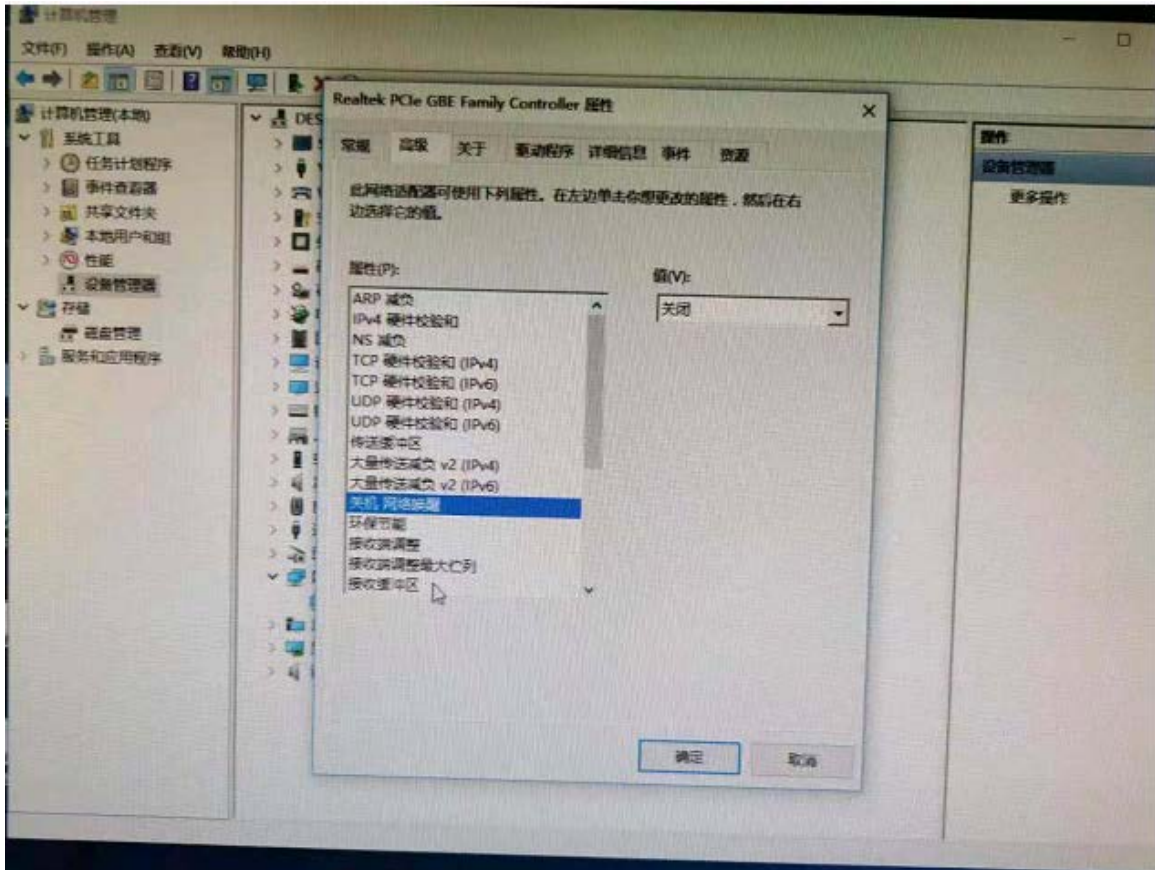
计算机管理

文件(F) 操作(A) 查看(V) 帮助(H)

计算机管理(本地)
系统工具
任务计划程序
事件查看器
共享文件夹
本地用户和组
性能
设备管理器
存储
磁盘管理
服务和应用程序

DES

Realtek PCIe GBE Family Controller 属性

常规 高级 关于 驱动程序 详细信息 事件 资源

此网络适配器可使用下列属性。在左边单击你想更改的属性，然后在右边选择它的值。

属性(P):
ARP 减负
IPv4 硬件校验和
NS 减负
TCP 硬件校验和 (IPv4)
TCP 硬件校验和 (IPv6)
UDP 硬件校验和 (IPv4)
UDP 硬件校验和 (IPv6)
传送缓冲区
大量传送减负 v2 (IPv4)
大量传送减负 v2 (IPv6)
关机 网络唤醒
环保节能
接收端调整
接收端调整最大队列
接收缓冲区

值(V):
关闭

确定 取消

操作
设备管理器
更多操作